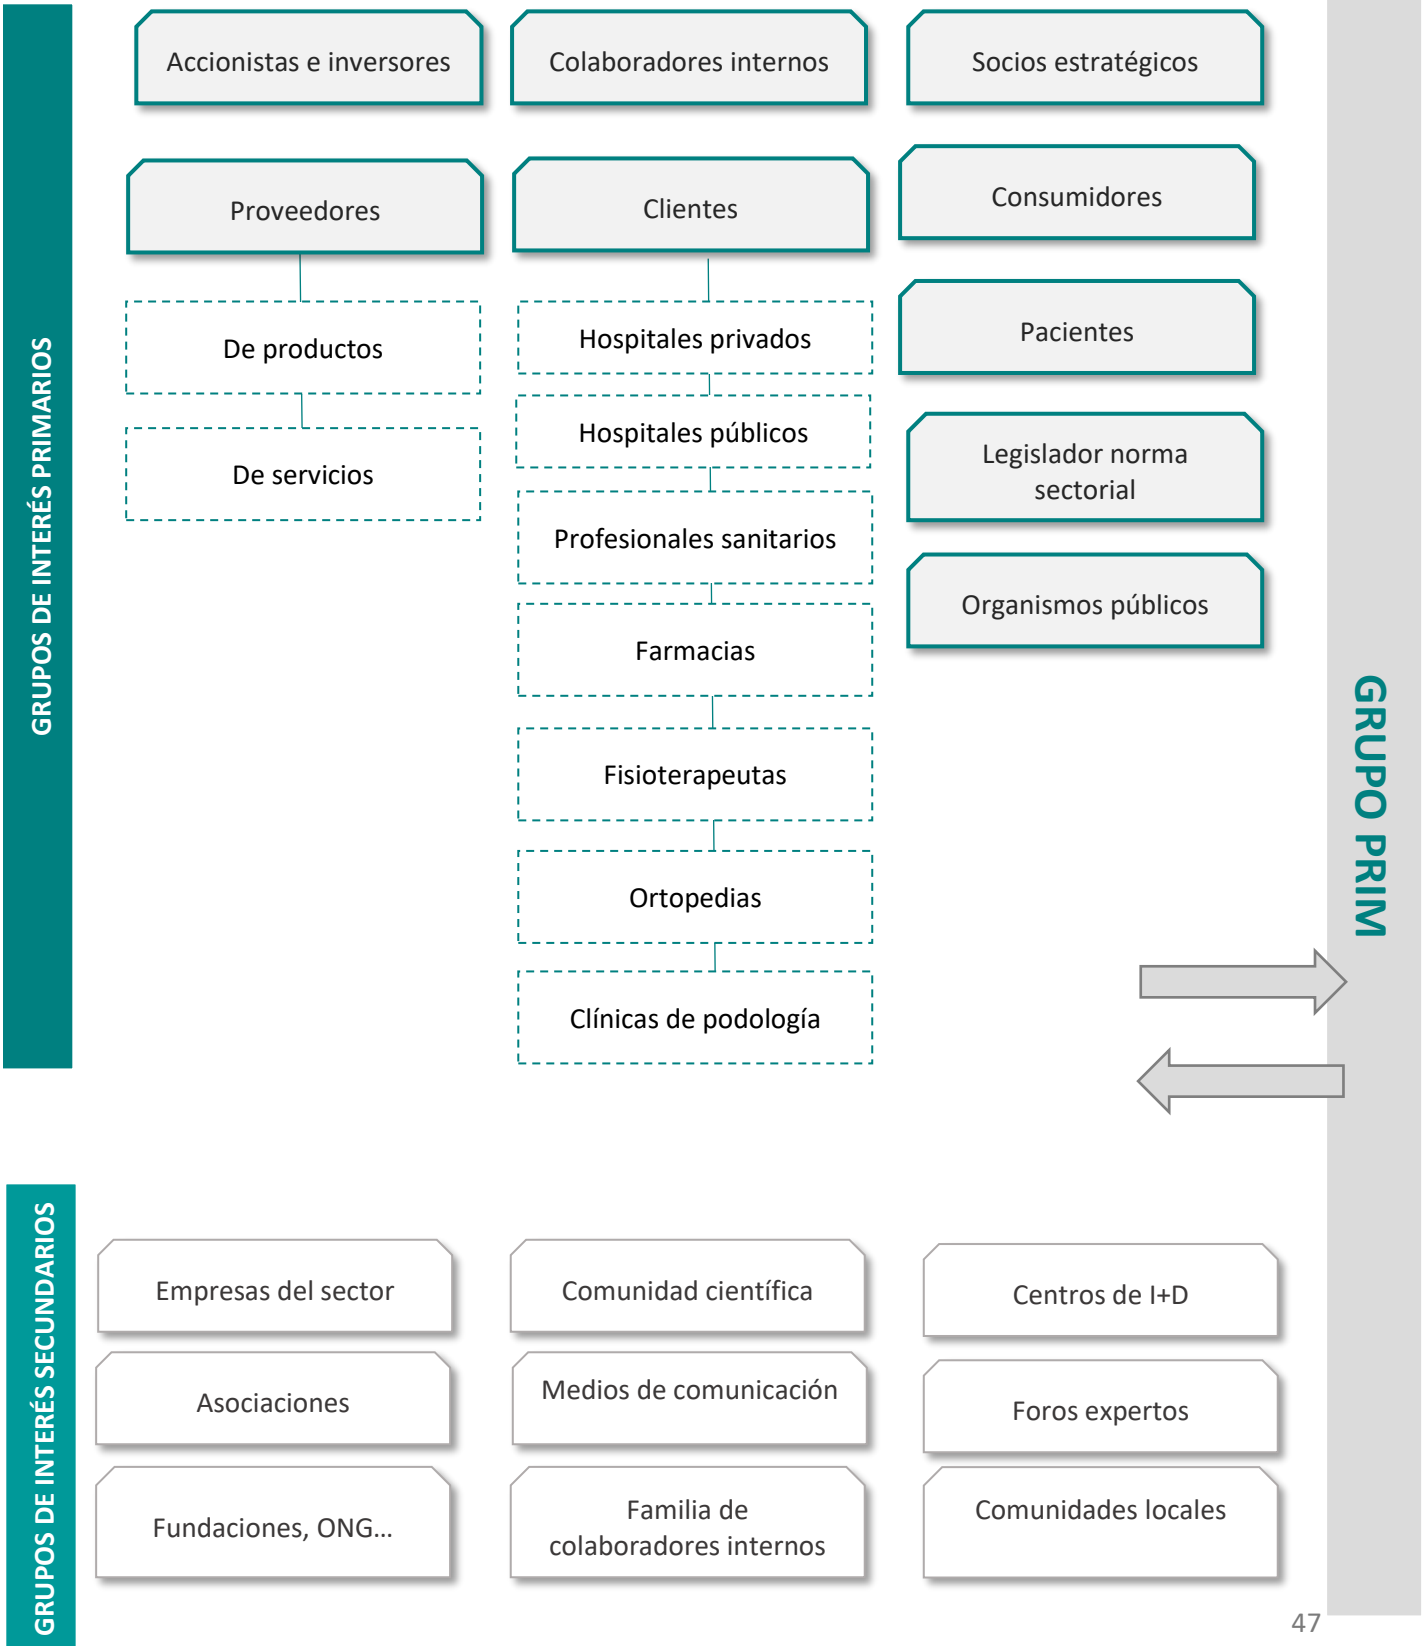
GRUPOS DE INTERÉS PRIMARIOS

Accionistas e inversores

Colaboradores internos

Socios estratégicos

Proveedores

De productos

De servicios

Clientes

Hospitales privados

Hospitales públicos

Profesionales sanitarios

Farmacias

Fisioterapeutas

Ortopedias

Clínicas de podología

Consumidores

Pacientes

Legislador norma sectorial

Organismos públicos

GRUPO PRIM

GRUPOS DE INTERÉS SECUNDARIOS

Empresas del sector

Asociaciones

Fundaciones, ONG…

Comunidad científica

Medios de comunicación

Familia de colaboradores internos

Centros de I+D

Foros expertos

Comunidades locales

47